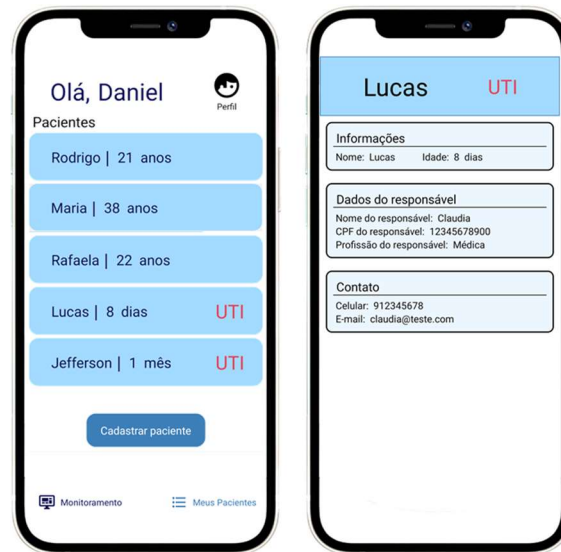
Olá, Daniel

Perfil

Pacientes

Rodrigo | 21 anos

Maria | 38 anos

Rafaela | 22 anos

Lucas | 8 dias UTI

Jefferson | 1 mês UTI

Cadastrar paciente

Monitoramento

Meus Pacientes

Lucas UTI

Informações

Nome: Lucas Idade: 8 dias

Dados do responsável

Nome do responsável: Claudia
CPF do responsável: 12345678900
Profissão do responsável: Médica

Contato

Celular: 912345678
E-mail: claudia@teste.com